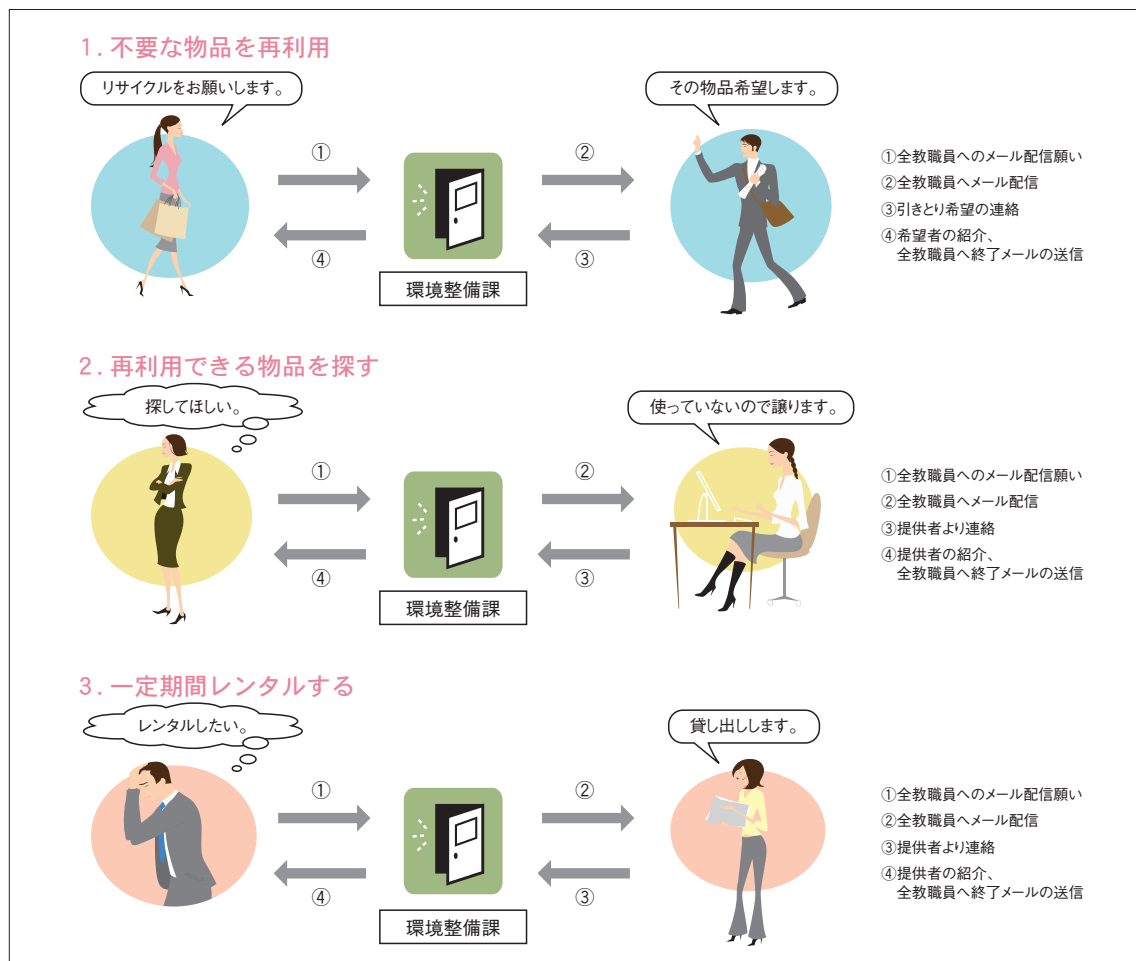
1. 不要な物品を再利用

リサイクルをお願いします。

その物品希望します。

①

②

④

③

環境整備課

①全教職員へのメール配信願い
②全教職員へメール配信
③引きとり希望の連絡
④希望者の紹介、
全教職員へ終了メールの送信

2. 再利用できる物品を探す

探してほしい。

使っていないので譲ります。

①

②

④

③

環境整備課

①全教職員へのメール配信願い
②全教職員へメール配信
③提供者より連絡
④提供者の紹介、
全教職員へ終了メールの送信

3. 一定期間レンタルする

レンタルしたい。

貸し出しします。

①

②

④

③

環境整備課

①全教職員へのメール配信願い
②全教職員へメール配信
③提供者より連絡
④提供者の紹介、
全教職員へ終了メールの送信